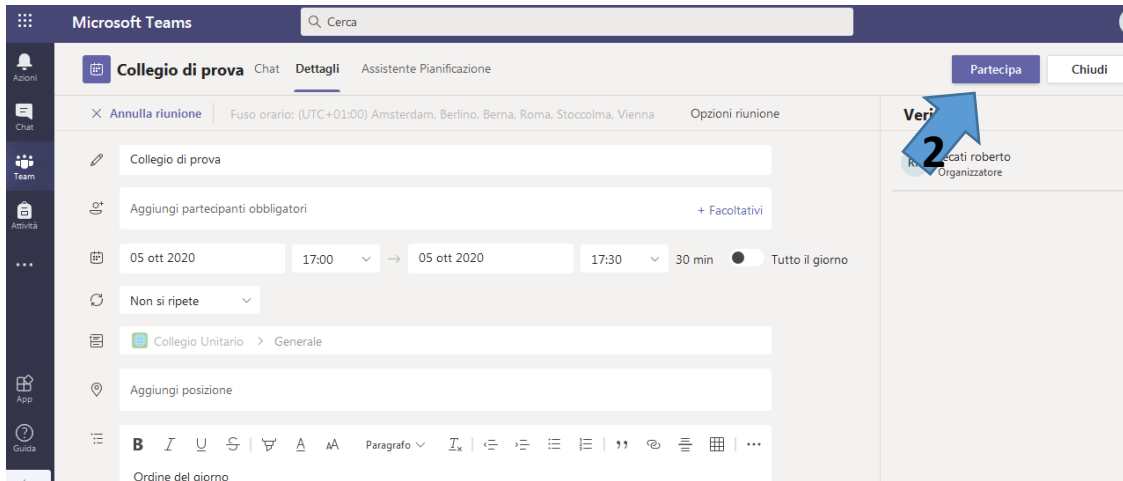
Microsoft Teams
Cerca
Attività
Chat
Team
Attività
...
App
Guida
Collegio di prova Chat Dettagli Assistente Pianificazione
Partecipa
Chiudi
× Annulla riunione Fuso orario: (UTC+01:00) Amsterdam, Berlino, Berna, Roma, Stoccolma, Vienna Opzioni riunione
Veri
2
RI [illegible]cati roberto
Organizzatore
Collegio di prova
Aggiungi partecipanti obbligatori
+ Facoltativi
05 ott 2020
17:00
05 ott 2020
17:30
30 min
Tutto il giorno
Non si ripete
Collegio Unitario > Generale
Aggiungi posizione
B I U S A AA Paragrafo $T_x$ ,,
Ordine del giorno